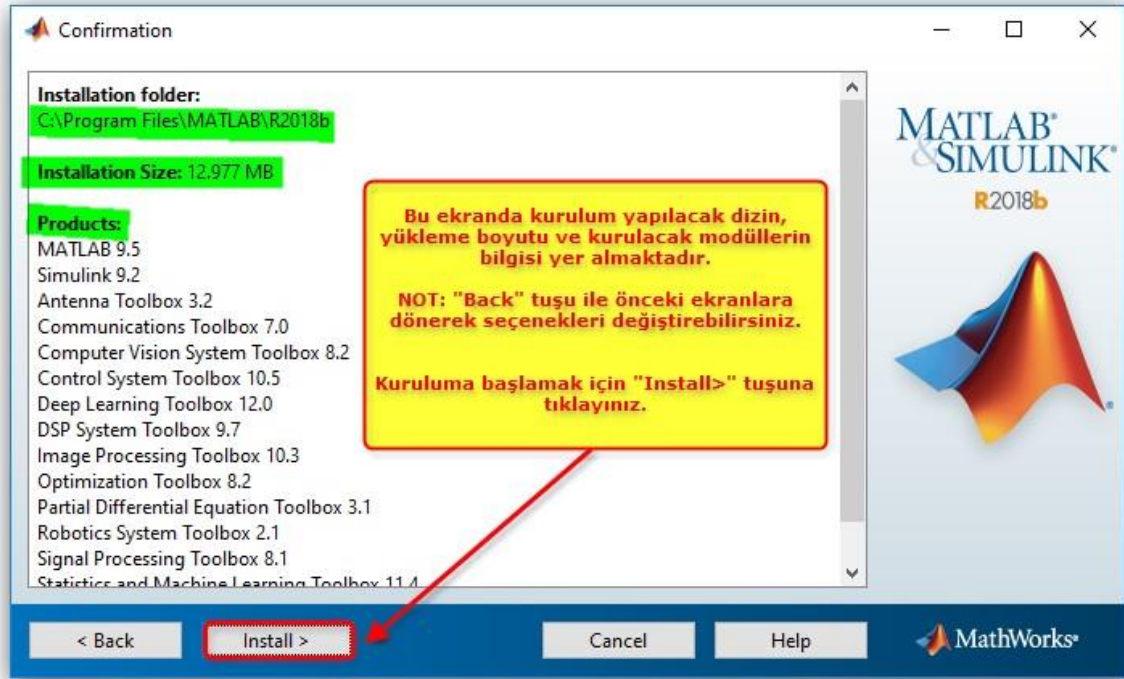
Confirmation

Installation folder:
C:\Program Files\MATLAB\R2018b

Installation Size: 12.977 MB

Products:
MATLAB 9.5
Simulink 9.2
Antenna Toolbox 3.2
Communications Toolbox 7.0
Computer Vision System Toolbox 8.2
Control System Toolbox 10.5
Deep Learning Toolbox 12.0
DSP System Toolbox 9.7
Image Processing Toolbox 10.3
Optimization Toolbox 8.2
Partial Differential Equation Toolbox 3.1
Robotics System Toolbox 2.1
Signal Processing Toolbox 8.1
Statistics and Machine Learning Toolbox 11.4

Bu ekranda kurulum yapılacak dizin, yükleme boyutu ve kurulacak modüllerin bilgisi yer almaktadır.

NOT: "Back" tuşu ile önceki ekranlara dönerek seçenekleri değiştirebilirsiniz.

Kuruluma başlamak için "Install>" tuşuna tıklayınız.

MATLAB & SIMULINK
R2018b

< Back
Install >
Cancel
Help
MathWorks